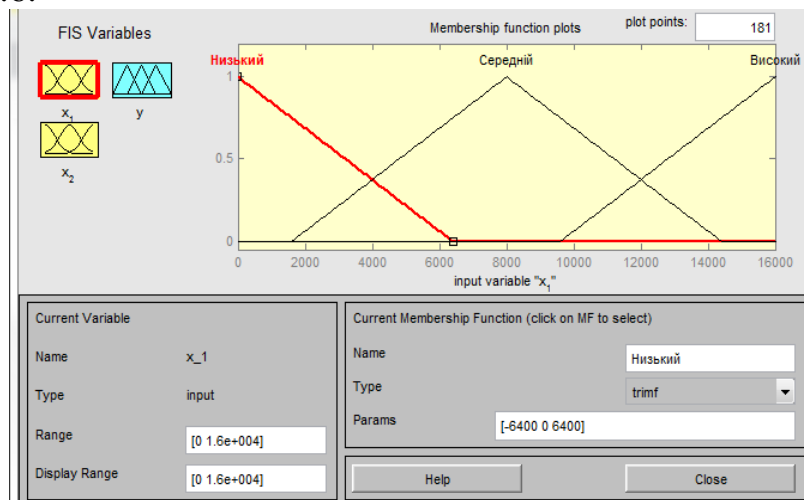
FIS Variables

$x_1$

y

$x_2$

Membership function plots

plot points: 181

Низький

Середній

Високий

1

0.5

0

0 2000 4000 6000 8000 10000 12000 14000 16000

input variable "$x_1$"

Current Variable

Name x_1

Type input

Range [0 1.6e+004]

Display Range [0 1.6e+004]

Current Membership Function (click on MF to select)

Name Низький

Type trimf

Params [-6400 0 6400]

Help

Close